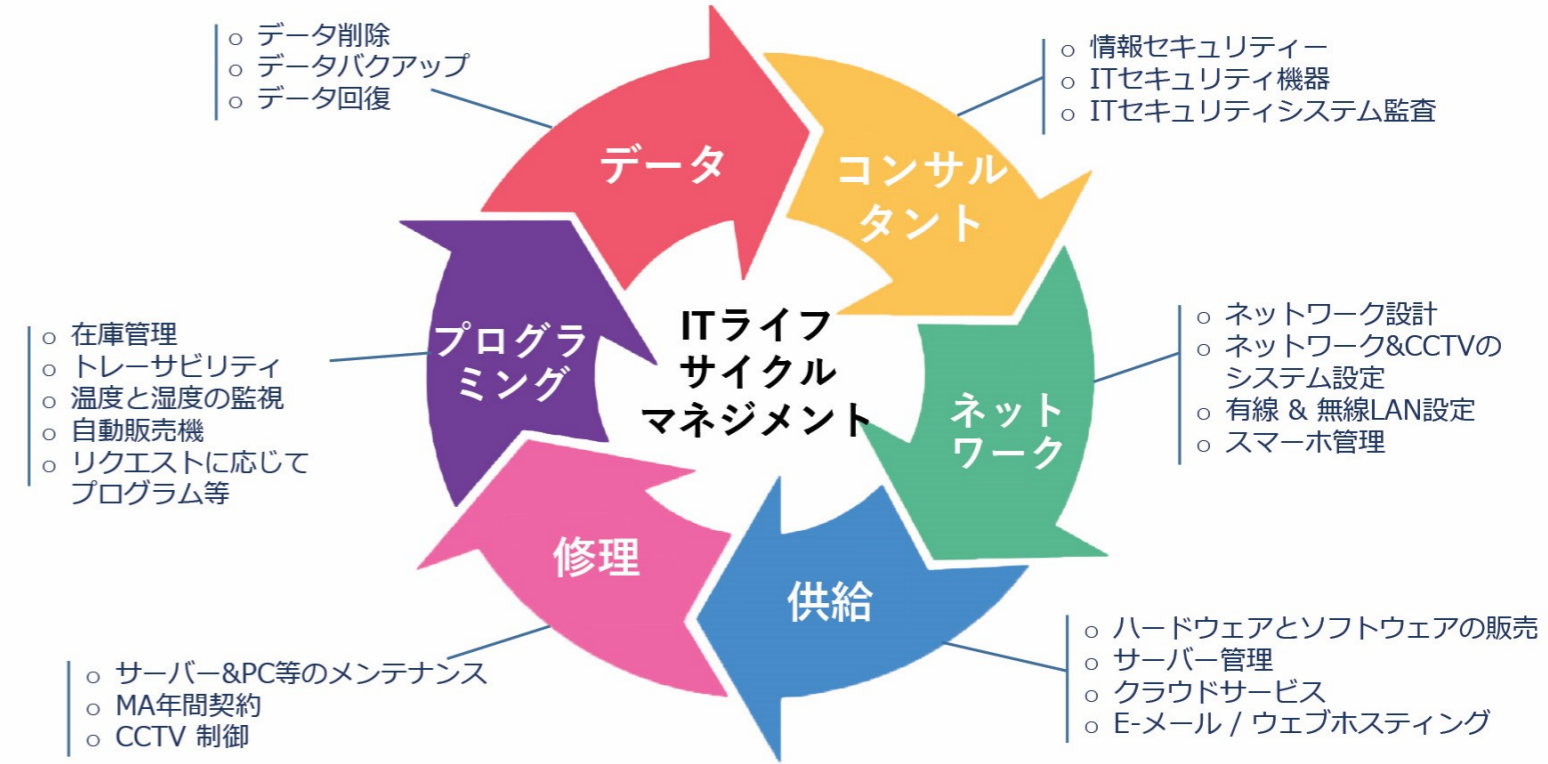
○ データ削除
○ データバクアップ
○ データ回復

○ 情報セキュリティー
○ ITセキュリティ機器
○ ITセキュリティシステム監査

データ

コンサルタント

ITライフサイクルマネジメント

○ 在庫管理
○ トレーサビリティ
○ 温度と湿度の監視
○ 自動販売機
○ リクエストに応じてプログラム等

プログラミング

○ ネットワーク設計
○ ネットワーク&CCTVのシステム設定
○ 有線 & 無線LAN設定
○ スマーホ管理

ネットワーク

修理

供給

○ ハードウェアとソフトウェアの販売
○ サーバー管理
○ クラウドサービス
○ E-メール / ウェブホスティング

○ サーバー&PC等のメンテナンス
○ MA年間契約
○ CCTV 制御